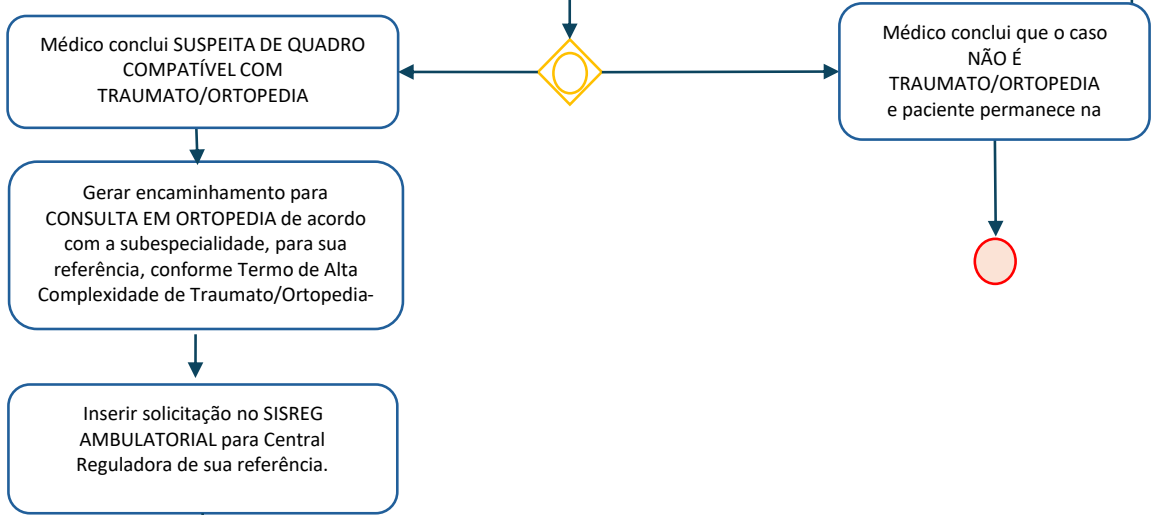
Médico conclui SUSPEITA DE QUADRO COMPATÍVEL COM TRAUMATO/ORTOPEDIA

Médico conclui que o caso NÃO É TRAUMATO/ORTOPEDIA e paciente permanece na

Gerar encaminhamento para CONSULTA EM ORTOPEDIA de acordo com a subespecialidade, para sua referência, conforme Termo de Alta Complexidade de Traumato/Ortopedia-

Inserir solicitação no SISREG AMBULATORIAL para Central Reguladora de sua referência.